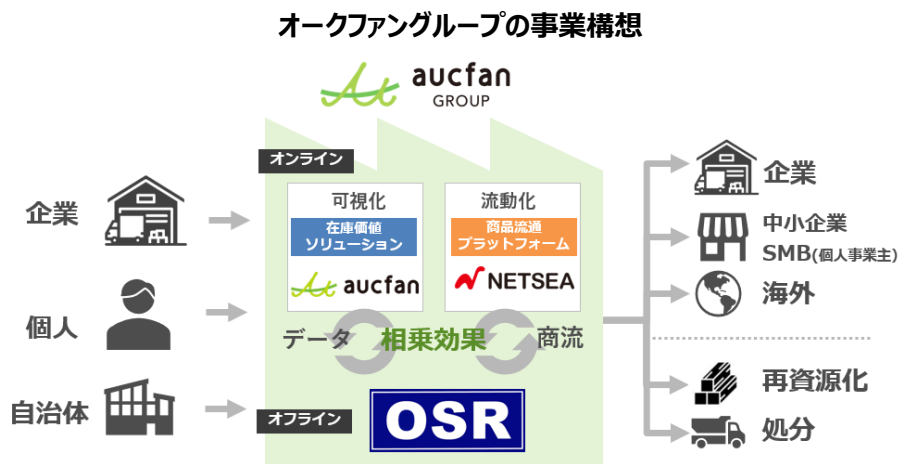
オークファングループの事業構想

aucfan GROUP

企業

個人

自治体

オンライン

可視化
在庫価値ソリューション
aucfan

流動化
商品流通プラットフォーム
NETSEA

データ 相乗効果 商流

オフライン

OSR

企業

中小企業
SMB(個人事業主)

海外

再資源化

処分